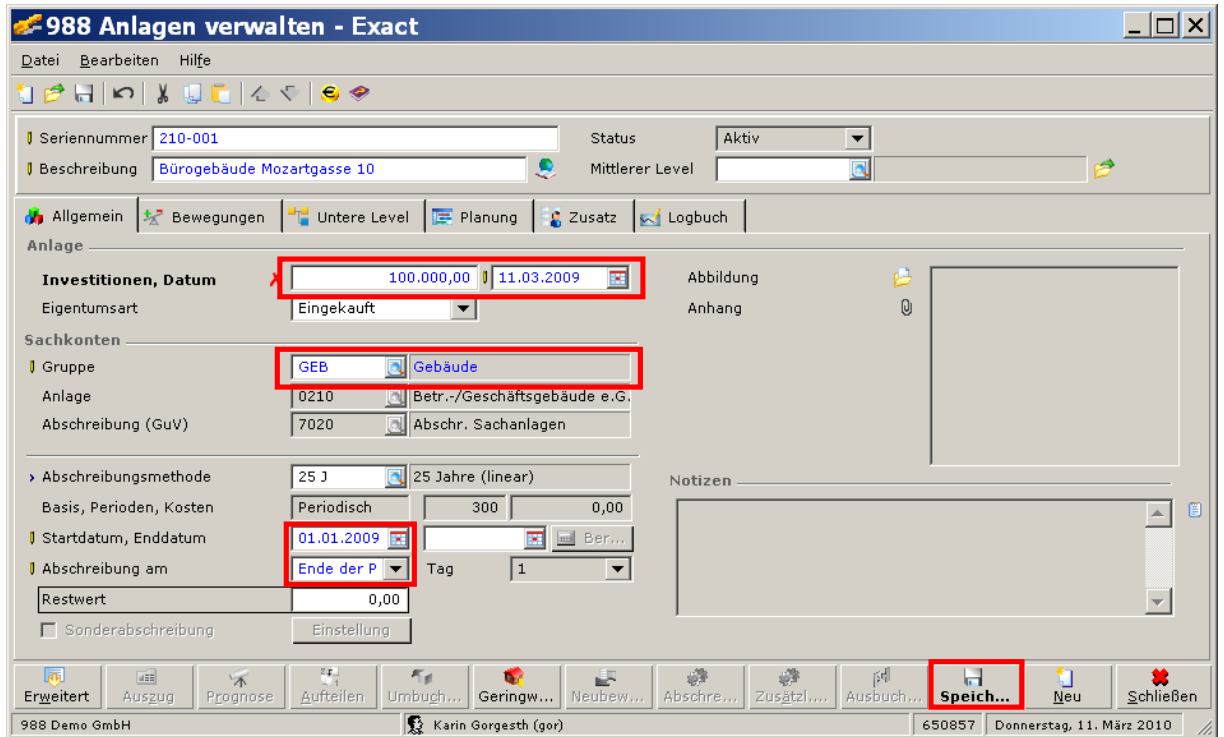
988 Anlagen verwalten - Exact

Datei Bearbeiten Hilfe

Seriennummer 210-001
Beschreibung Bürogebäude Mozartgasse 10
Status Aktiv
Mittlerer Level

Allgemein Bewegungen Untere Level Planung Zusatz Logbuch

Anlage
Investitionen, Datum 100.000,00 11.03.2009
Eigentumsart Eingekauft
Abbildung
Anhang

Sachkonten
Gruppe GEB Gebäude
Anlage 0210 Betr.-/Geschäftsgebäude e.G.
Abschreibung (GuV) 7020 Abschr. Sachanlagen

Abschreibungsmethode 25 J 25 Jahre (linear)
Basis, Perioden, Kosten Periodisch 300 0,00
Startdatum, Enddatum 01.01.2009 Ber...
Abschreibung am Ende der P Tag 1
Restwert 0,00
Sonderabschreibung Einstellung

Notizen

Erweitert Auszug Prognose Aufteilen Umbuch... Geringw... Neubew... Abschre... Zusätzl.... Ausbuch... Speich... Neu Schließen

988 Demo GmbH Karin Gorgesth (gor) 650857 Donnerstag, 11. März 2010